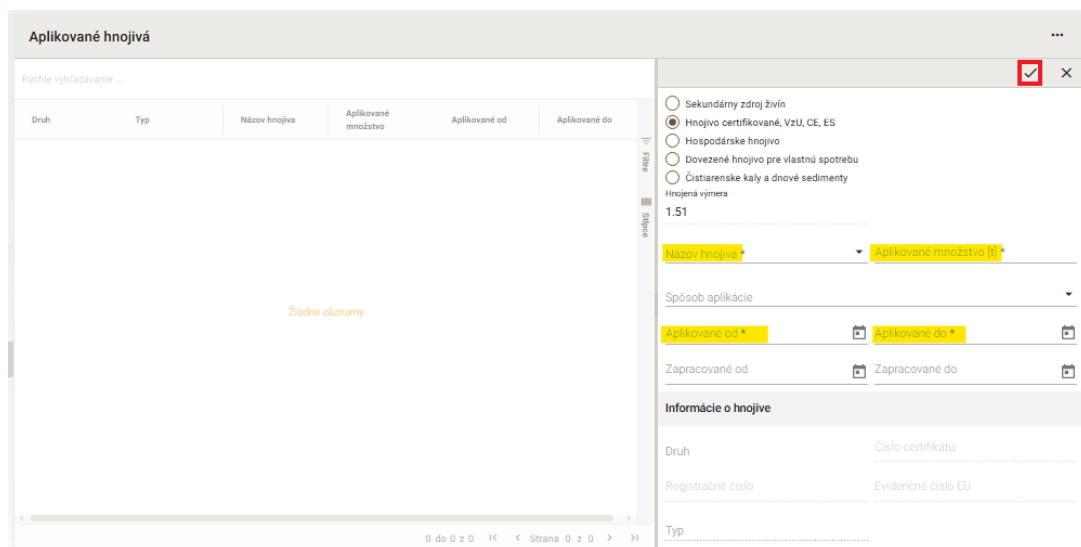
Aplikované hnojivá

...

Rýchle vyhľadávanie ...

| Druh | Typ | Názov hnojiva | Aplikované množstvo | Aplikované od | Aplikované do |
|---|---|---|---|---|---|

Filtre

Stĺpce

Žiadne záznamy

0 do 0 z 0 |< < Strana 0 z 0 > >|

✓ ×

Sekundárny zdroj živín
Hnojivo certifikované, VzU, CE, ES
Hospodárske hnojivo
Dovezené hnojivo pre vlastnú spotrebu
Čistiarenske kaly a dnové sedimenty

Hnojená výmera
1.51

Názov hnojiva *

Aplikované množstvo [t] *

Spôsob aplikácie

Aplikované od *

Aplikované do *

Zapracované od

Zapracované do

Informácie o hnojive

Druh

Číslo certifikátu

Registračné číslo

Evidenčné číslo EU

Typ